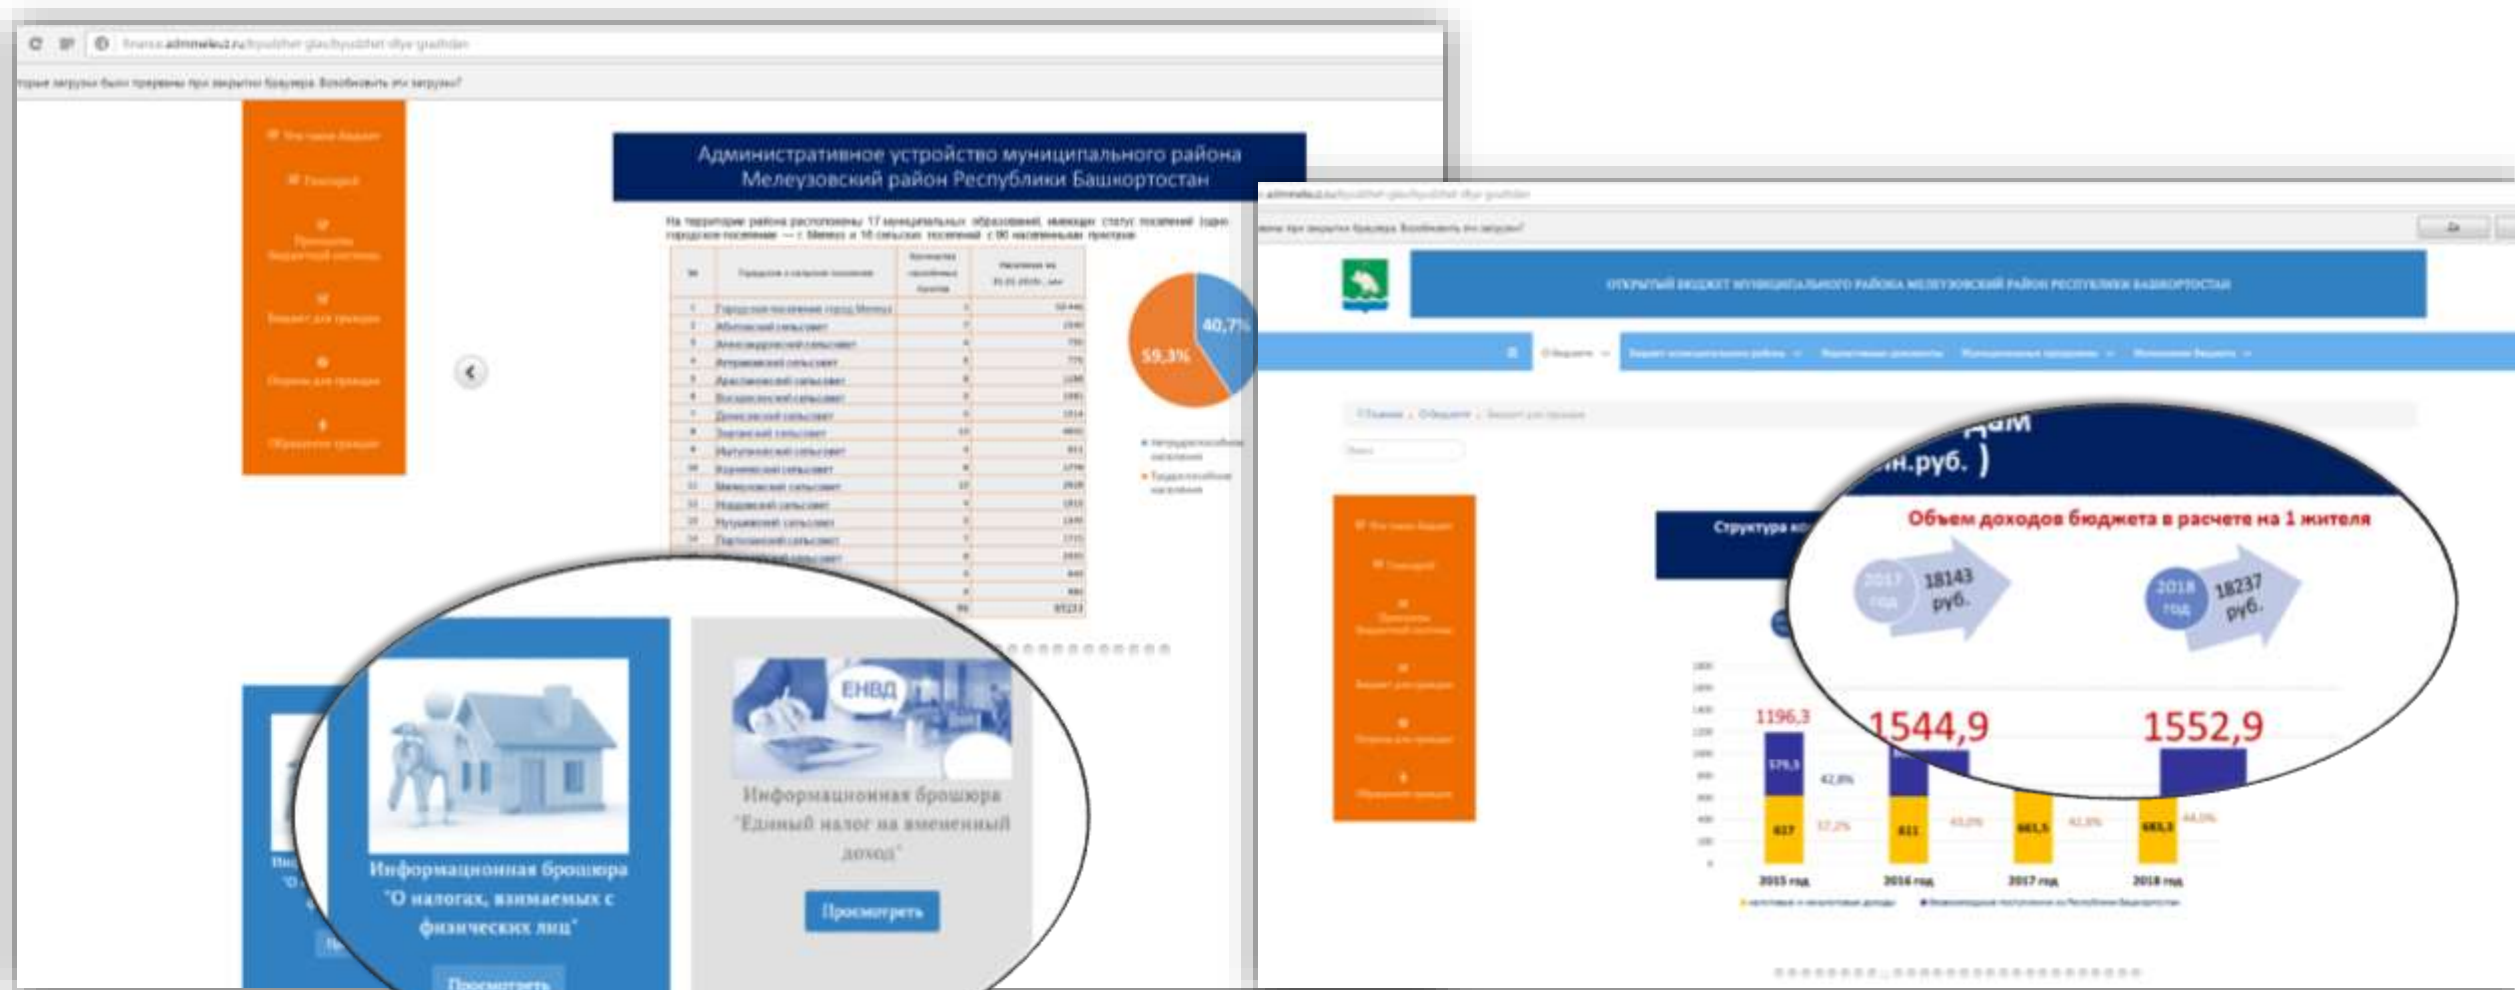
finance.admmeleuz.ru/byudzhet-glazbyudzhet-dlya-grazhdan

Административное устройство муниципального района Мелеузовский район Республики Башкортостан

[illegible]

40,7%

59,3%

Информационная брошюра "О налогах, взимаемых с физических лиц"

Просмотреть

ЕНВД

Информационная брошюра "Единый налог на вмененный доход"

Просмотреть

ОТКРЫТЫЙ БЮДЖЕТ МУНИЦИПАЛЬНОГО РАЙОНА МЕЛЕУЗОВСКИЙ РАЙОН РЕСПУБЛИКИ БАШКОРТОСТАН

Структура

дам
н.руб. )

Объем доходов бюджета в расчете на 1 жителя

2017 год 18143 руб.

2018 год 18237 руб.

1196,3

1544,9

1552,9

579,3

42,8%

617

57,2%

611

661,5

683,3

44,0%

2015 год

2016 год

2017 год

2018 год